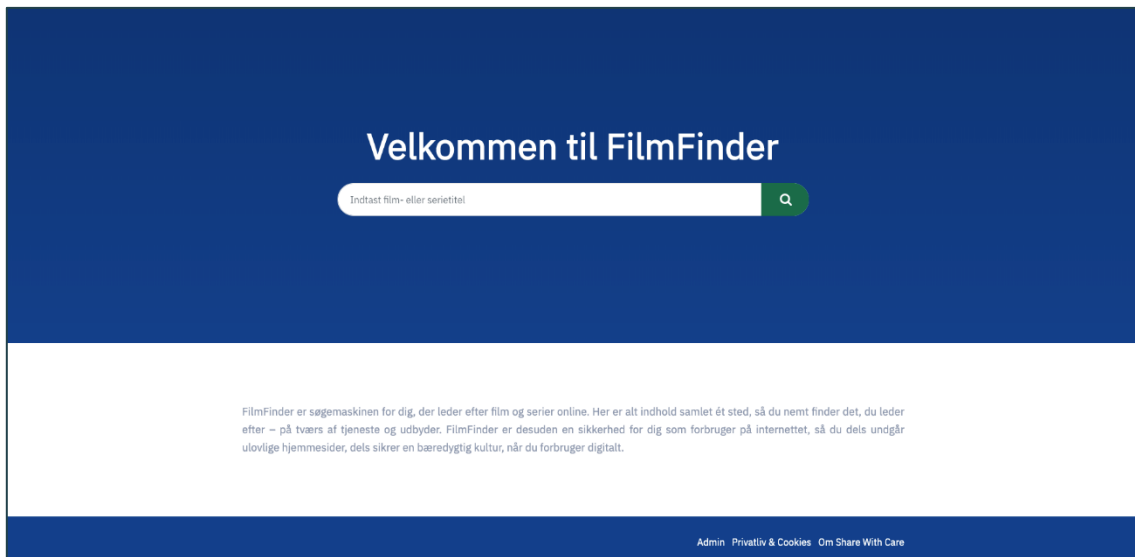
Velkommen til FilmFinder

Indtast film- eller serietitel

FilmFinder er søgemaskinen for dig, der leder efter film og serier online. Her er alt indhold samlet ét sted, så du nemt finder det, du leder efter – på tværs af tjeneste og udbyder. FilmFinder er desuden en sikkerhed for dig som forbruger på internettet, så du dels undgår ulovlige hjemmesider, dels sikrer en bæredygtig kultur, når du forbruger digitalt.

Admin Privatliv & Cookies Om Share With Care